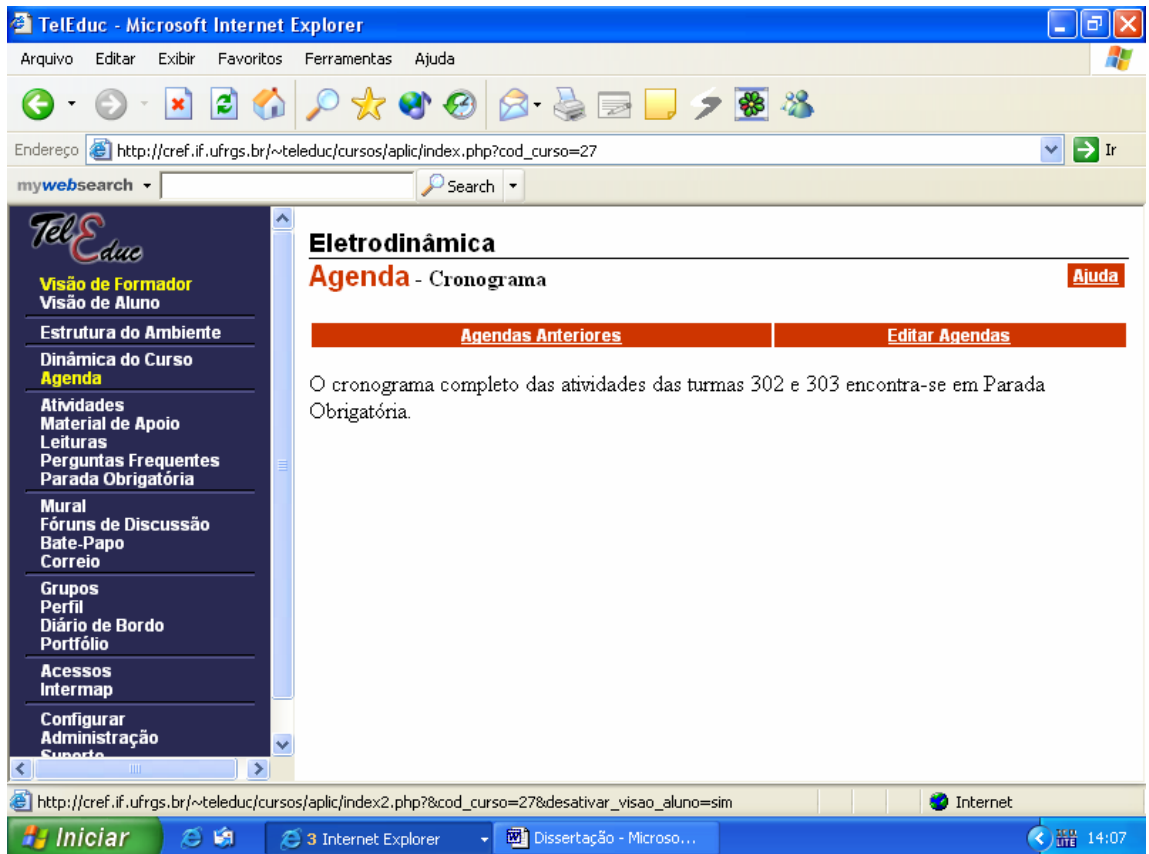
TelEduc - Microsoft Internet Explorer

Arquivo Editar Exibir Favoritos Ferramentas Ajuda

Endereço http://cref.if.ufrgs.br/~teleduc/cursos/aplic/index.php?cod_curso=27 Ir

mywebsearch Search

TelEduc

Visão de Formador
Visão de Aluno

Estrutura do Ambiente

Dinâmica do Curso
Agenda

Atividades
Material de Apoio
Leituras
Perguntas Frequentes
Parada Obrigatória

Mural
Fóruns de Discussão
Bate-Papo
Correio

Grupos
Perfil
Diário de Bordo
Portfólio

Acessos
Intermap

Configurar
Administração
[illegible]

Eletrodinâmica

Agenda - Cronograma

Ajuda

| Agendas Anteriores | Editar Agendas |
|---|---|

O cronograma completo das atividades das turmas 302 e 303 encontra-se em Parada Obrigatória.

http://cref.if.ufrgs.br/~teleduc/cursos/aplic/index2.php?&cod_curso=27&desativar_visao_aluno=sim

Internet

Iniciar 3 Internet Explorer Dissertação - Microso... 14:07